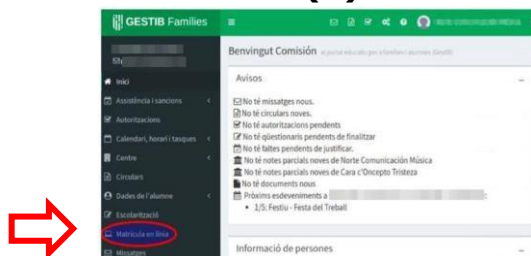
GESTIB Famílies

Inici
Assistència i sancions
Autoritzacions
Calendari, horari i tasques
Centre
Circulars
Dades de l'alumne
Escolarització
Matrícula en línia
Missatges

Benvingut Comisión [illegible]

Avisos

No té missatges nous.
No té circulars noves.
No té autoritzacions pendents
No té qüestionaris pendents de finalitzar
No té faltes pendents de justificar.
No té notes parcials noves de Norte Comunicación Música
No té notes parcials noves de Cara c'Ocepto Tristeza
No té documents nous
Pròxims esdeveniments a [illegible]:
• 1/5: Festiu - Festa del Treball

Informació de persones